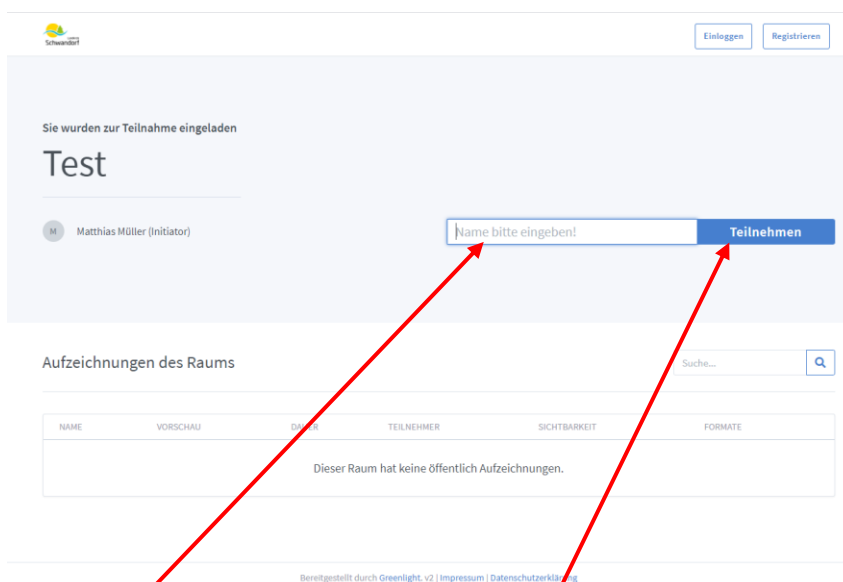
Landkreis Schwandorf

Einloggen Registrieren

Sie wurden zur Teilnahme eingeladen

Test

M Matthias Müller (Initiator)

Name bitte eingeben!

Teilnehmen

Aufzeichnungen des Raums

Suche...

| NAME | VORSCHAU | DAUER | TEILNEHMER | SICHTBARKEIT | FORMATE |
|---|---|---|---|---|---|
| Dieser Raum hat keine öffentlich Aufzeichnungen. | | | | | |

Bereitgestellt durch Greenlight. v2 | Impressum | Datenschutzerklärung